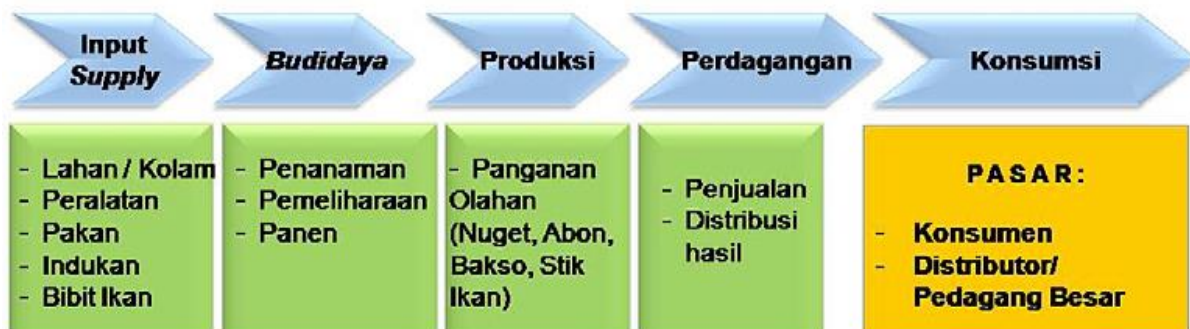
Input Supply

Budidaya

Produksi

Perdagangan

Konsumsi

- Lahan / Kolam
- Peralatan
- Pakan
- Indukan
- Bibit Ikan

- Penanaman
- Pemeliharaan
- Panen

- Panganan Olahan (Nuget, Abon, Bakso, Stik Ikan)

- Penjualan
- Distribusi hasil

PASAR:

- Konsumen
- Distributor/ Pedagang Besar